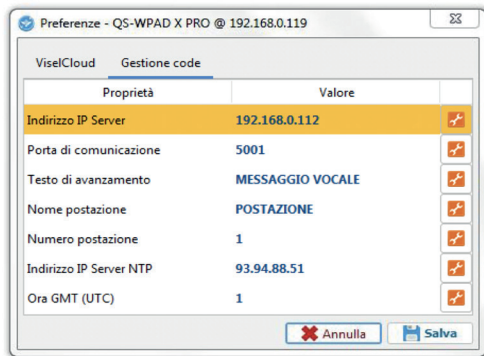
Preferenze - QS-WPAD X PRO @ 192.168.0.119

ViselCloud | Gestione code

| Proprietà | Valore |
|---|---|
| Indirizzo IP Server | 192.168.0.112 |
| Porta di comunicazione | 5001 |
| Testo di avanzamento | MESSAGGIO VOCALE |
| Nome postazione | POSTAZIONE |
| Numero postazione | 1 |
| Indirizzo IP Server NTP | 93.94.88.51 |
| Ora GMT (UTC) | 1 |

Annulla | Salva